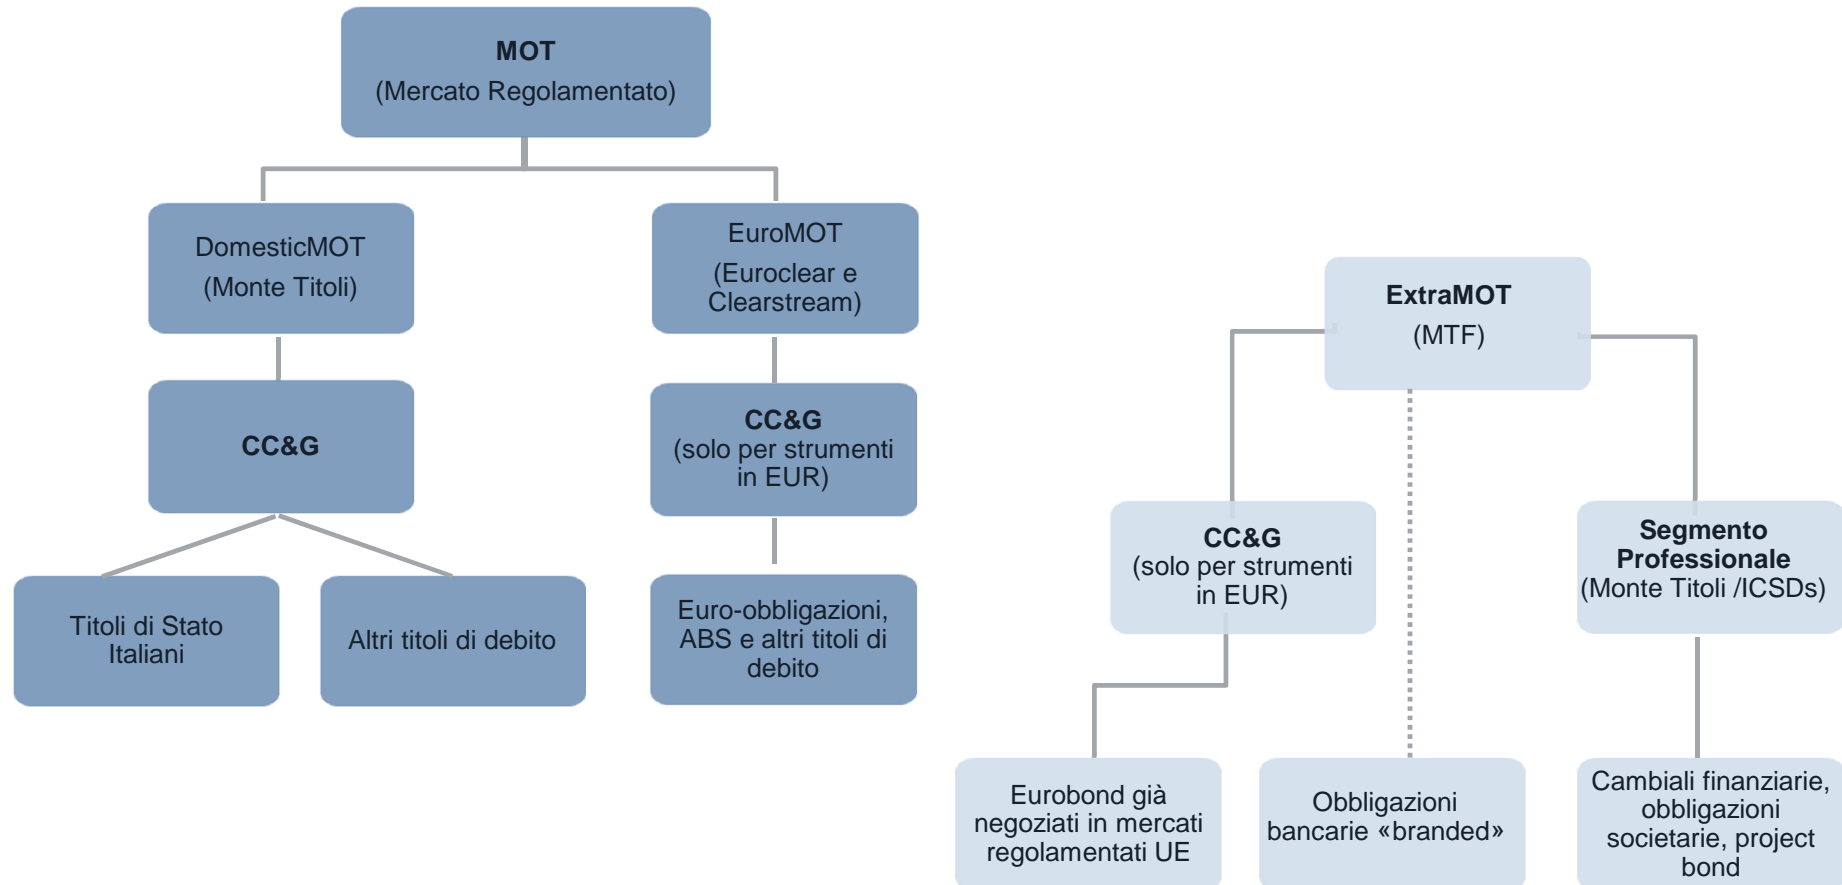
MOT
(Mercato Regolamentato)

DomesticMOT
(Monte Titoli)

EuroMOT
(Euroclear e Clearstream)

CC&G

CC&G
(solo per strumenti in EUR)

Titoli di Stato Italiani

Altri titoli di debito

Euro-obbligazioni, ABS e altri titoli di debito

ExtraMOT
(MTF)

CC&G
(solo per strumenti in EUR)

Segmento Professionale
(Monte Titoli /ICSDs)

Eurobond già negoziati in mercati regolamentati UE

Obbligazioni bancarie «branded»

Cambiali finanziarie, obbligazioni societarie, project bond